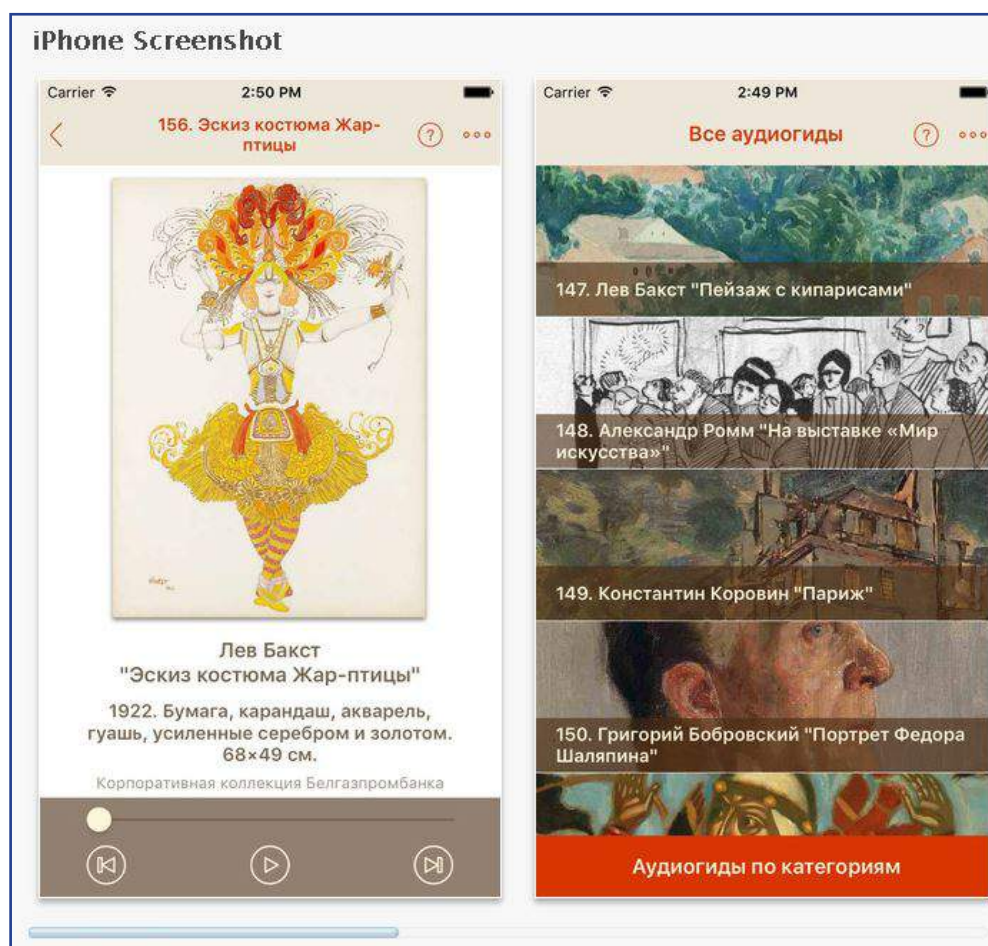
iPhone Screenshot

Carrier 2:50 PM

156. Эскиз костюма Жар-птицы

Лев Бакст
"Эскиз костюма Жар-птицы"

1922. Бумага, карандаш, акварель, гуашь, усиленные серебром и золотом. 68×49 см.

Корпоративная коллекция Белгазпромбанка

Carrier 2:49 PM

Все аудиогиды

147. Лев Бакст "Пейзаж с кипарисами"

148. Александр Ромм "На выставке «Мир искусства»"

149. Константин Коровин "Париж"

150. Григорий Бобровский "Портрет Федора Шаляпина"

Аудиогиды по категориям